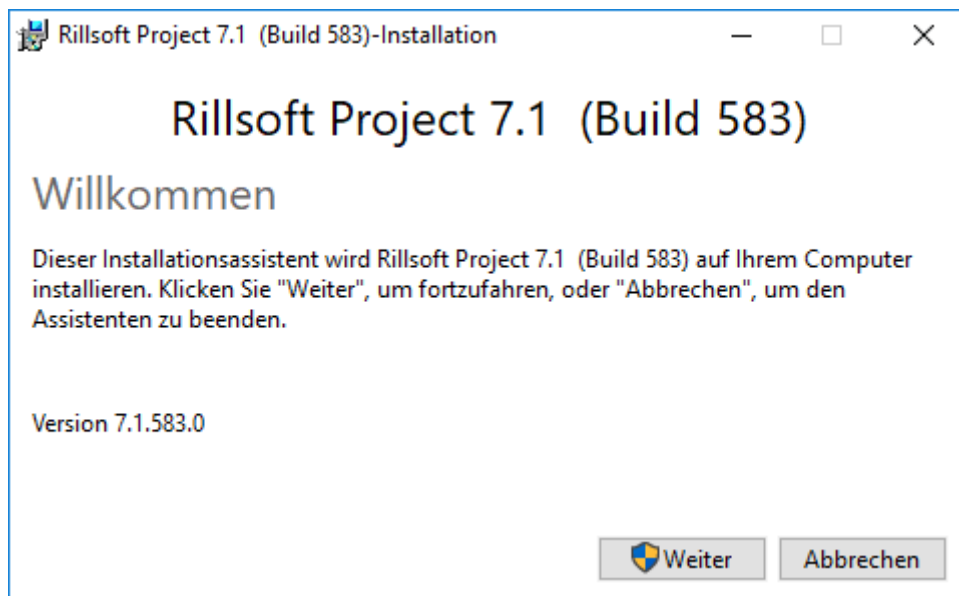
Rillsoft Project 7.1 (Build 583)-Installation

Rillsoft Project 7.1 (Build 583)

Willkommen

Dieser Installationsassistent wird Rillsoft Project 7.1 (Build 583) auf Ihrem Computer installieren. Klicken Sie "Weiter", um fortzufahren, oder "Abbrechen", um den Assistenten zu beenden.

Version 7.1.583.0

Weiter

Abbrechen